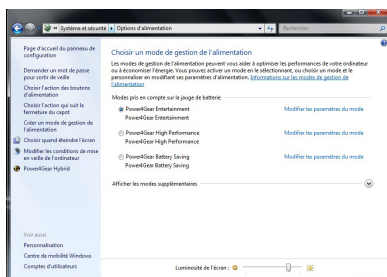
« Système et sécurité ▸ Options d'alimentation

Rechercher

Page d'accueil du panneau de configuration

Demander un mot de passe pour sortir de veille

Choisir l'action des boutons d'alimentation

Choisir l'action qui suit la fermeture du capot

Créer un mode de gestion de l'alimentation

Choisir quand éteindre l'écran

Modifier les conditions de mise en veille de l'ordinateur

Power4Gear Hybrid

Choisir un mode de gestion de l'alimentation

Les modes de gestion de l'alimentation peuvent vous aider à optimiser les performances de votre ordinateur ou à économiser l'énergie. Vous pouvez activer un mode en le sélectionnant, ou choisir un mode et le personnaliser en modifiant ses paramètres d'alimentation. Informations sur les modes de gestion de l'alimentation

Modes pris en compte sur la jauge de batterie

Power4Gear Entertainment
Power4Gear Entertainment
Modifier les paramètres du mode

Power4Gear High Performance
Power4Gear High Performance
Modifier les paramètres du mode

Power4Gear Battery Saving
Power4Gear Battery Saving
Modifier les paramètres du mode

Afficher les modes supplémentaires

Voir aussi
Personnalisation
Centre de mobilité Windows
Comptes d'utilisateurs

Luminosité de l'écran :